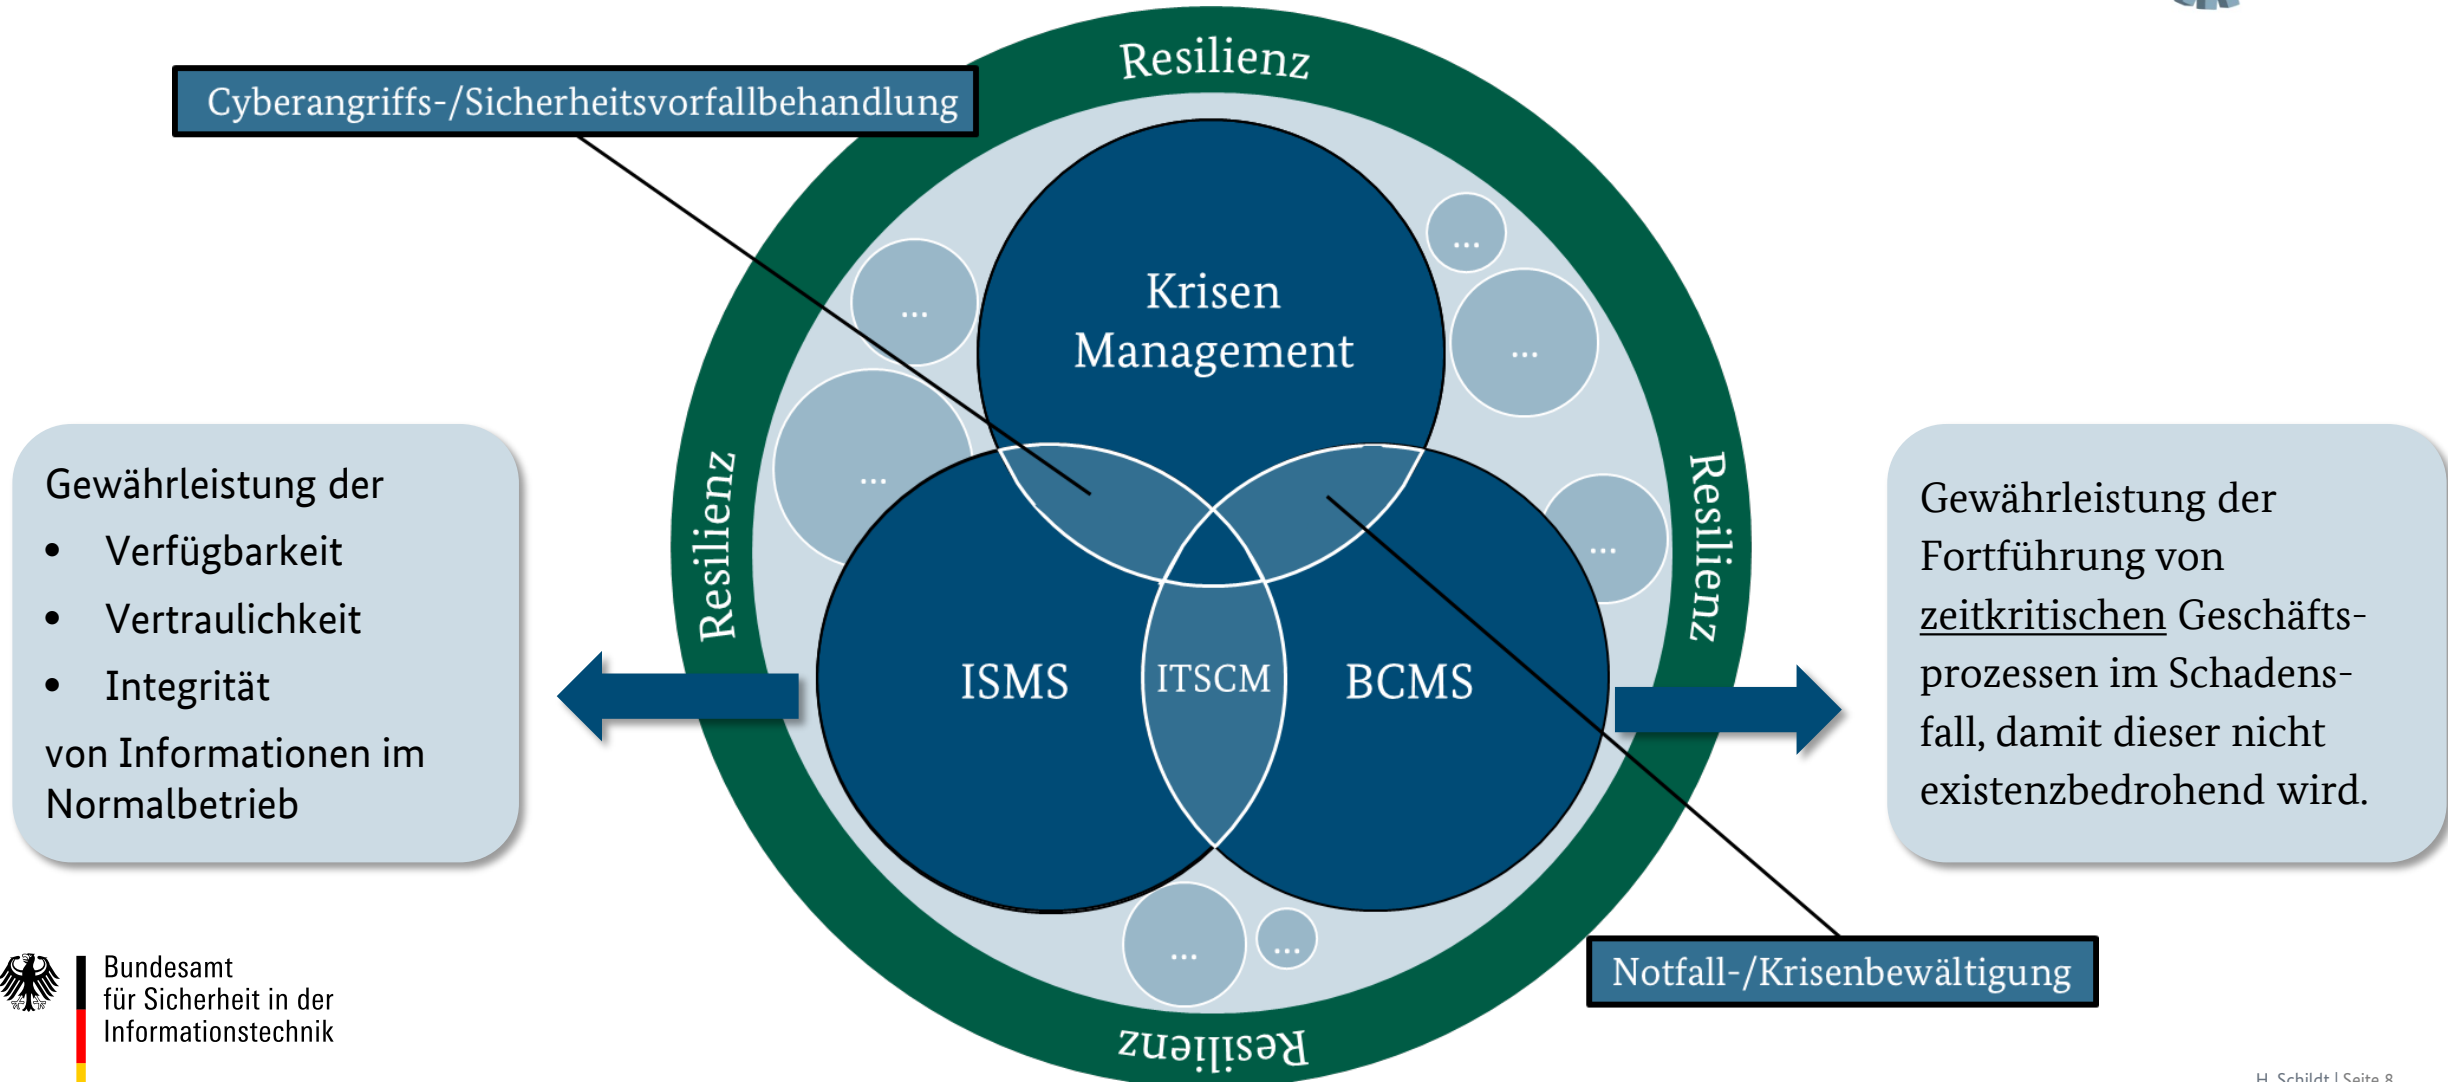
Resilienz

Cyberangriffs-/Sicherheitsvorfallbehandlung

Krisen Management

...

...

...

...

...

Resilienz

Resilienz

Gewährleistung der

- Verfügbarkeit
- Vertraulichkeit
- Integrität

von Informationen im Normalbetrieb

ISMS

ITSCM

BCMS

Gewährleistung der Fortführung von zeitkritischen Geschäftsprozessen im Schadensfall, damit dieser nicht existenzbedrohend wird.

...

...

Notfall-/Krisenbewältigung

Resilienz

Bundesamt für Sicherheit in der Informationstechnik

H. Schildt | Seite 8